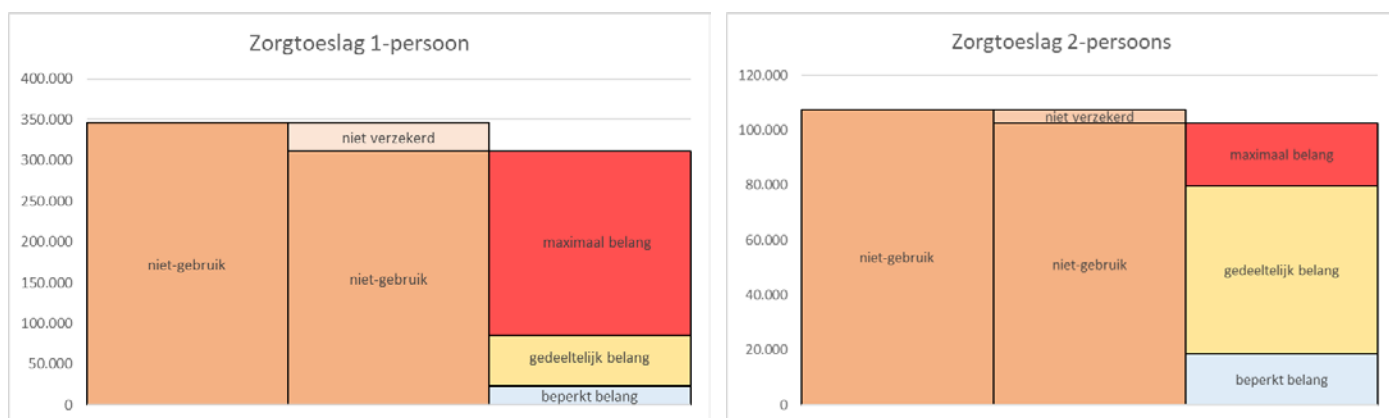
Zorgtoeslag 1-persoon

400.000
350.000
300.000
250.000
200.000
150.000
100.000
50.000
0

niet-gebruik
niet verzekerd
niet-gebruik
maximaal belang
gedeeltelijk belang
beperkt belang

Zorgtoeslag 2-persoons

120.000
100.000
80.000
60.000
40.000
20.000
0

niet-gebruik
niet verzekerd
niet-gebruik
maximaal belang
gedeeltelijk belang
beperkt belang